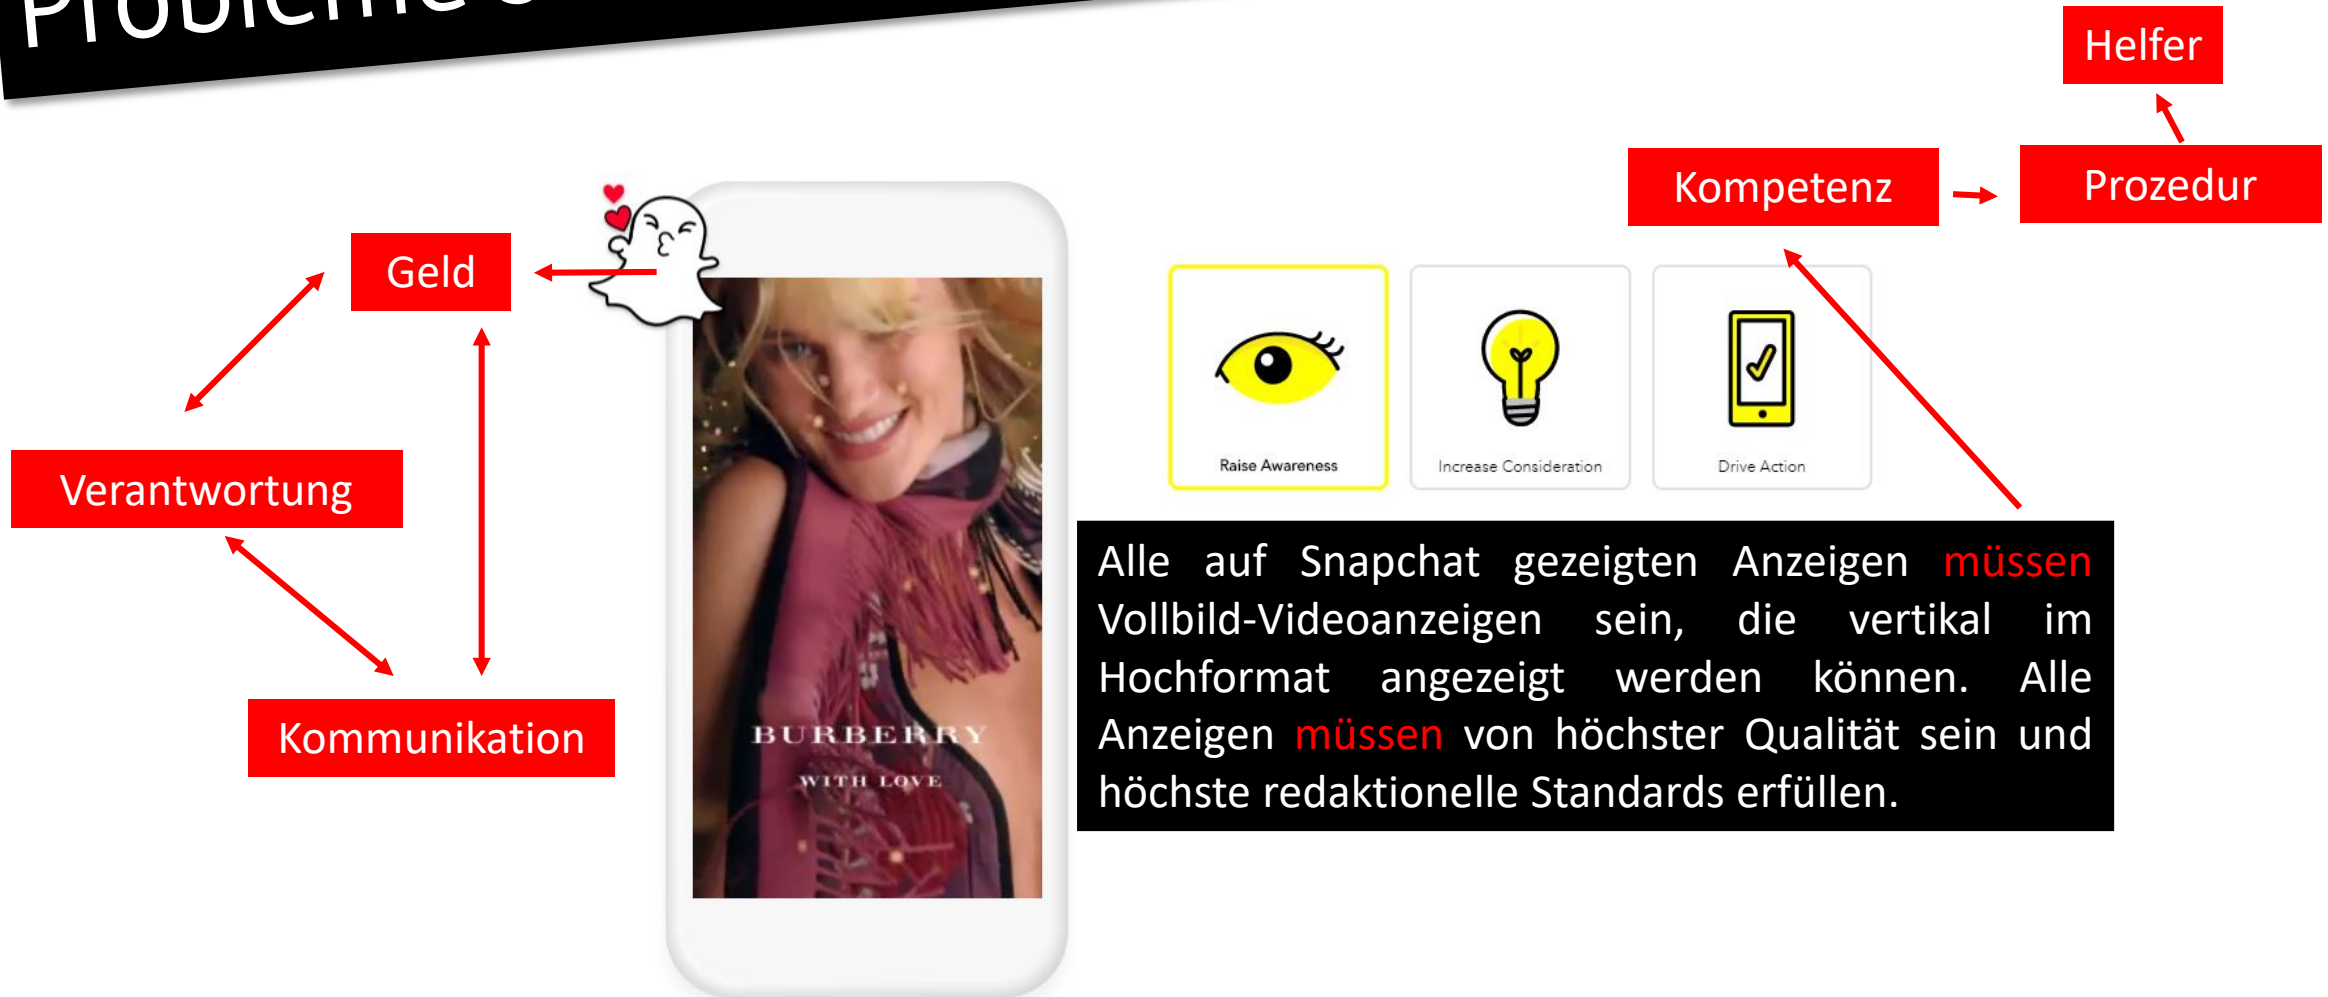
Probleme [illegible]

Helfer

Kompetenz

Prozedur

Geld

Verantwortung

Kommunikation

BURBERRY
WITH LOVE

Raise Awareness

Increase Consideration

Drive Action

Alle auf Snapchat gezeigten Anzeigen müssen Vollbild-Videoanzeigen sein, die vertikal im Hochformat angezeigt werden können. Alle Anzeigen müssen von höchster Qualität sein und höchste redaktionelle Standards erfüllen.